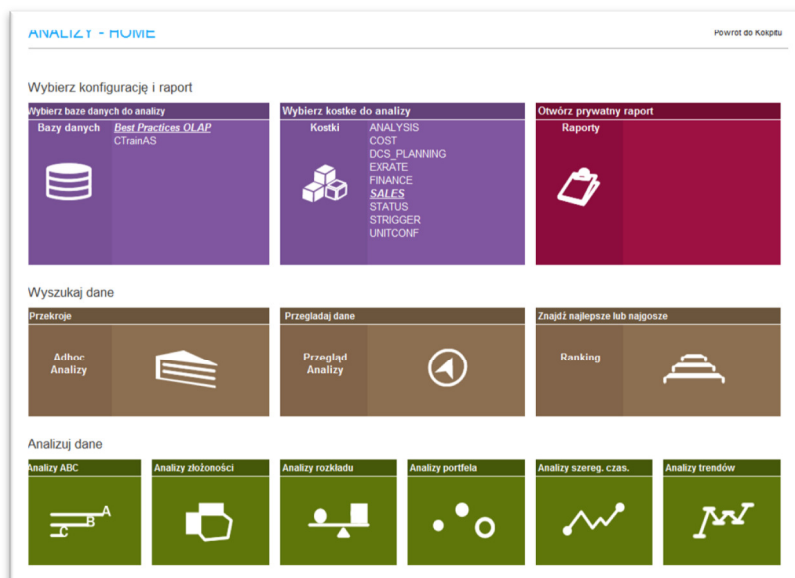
ANALIZY - HOME

Powrót do Kokpitu

Wybierz konfigurację i raport

Wybierz baze danych do analizy

Bazy danych

Best Practices OLAP
CTrainAS

Wybierz kostke do analizy

Kostki

ANALYSIS
COST
DCS_PLANNING
EXRATE
FINANCE
SALES
STATUS
STRIGGER
UNITCONF

Otwórz prywatny raport

Raporty

Wyszukaj dane

Przekroje

Adhoc Analizy

Przeglądaj dane

Przegląd Analizy

Znajdź najlepsze lub najgosze

Ranking

Analizuj dane

Analizy ABC

A
B
C

Analizy złożoności

Analizy rozkładu

Analizy portfela

Analizy szereg. czas.

Analizy trendów